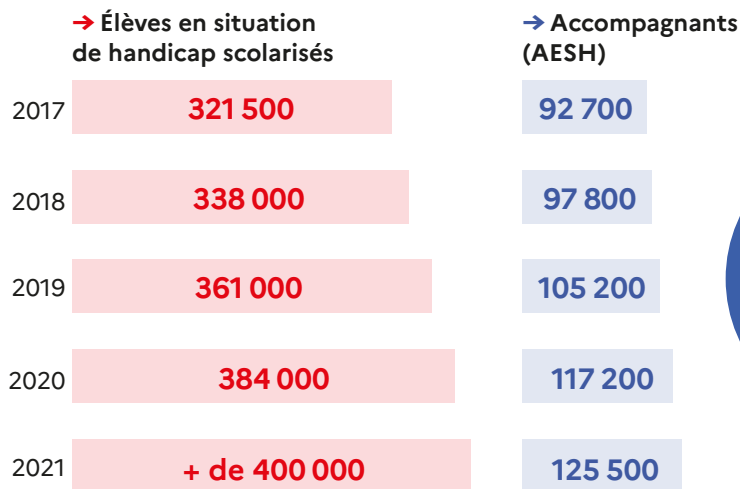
→ Élèves en situation de handicap scolarisés

→ Accompagnants (AESH)

| | Élèves en situation de handicap scolarisés | Accompagnants (AESH) |
|---|---|---|
| 2017 | 321 500 | 92 700 |
| 2018 | 338 000 | 97 800 |
| 2019 | 361 000 | 105 200 |
| 2020 | 384 000 | 117 200 |
| 2021 | + de 400 000 | 125 500 |